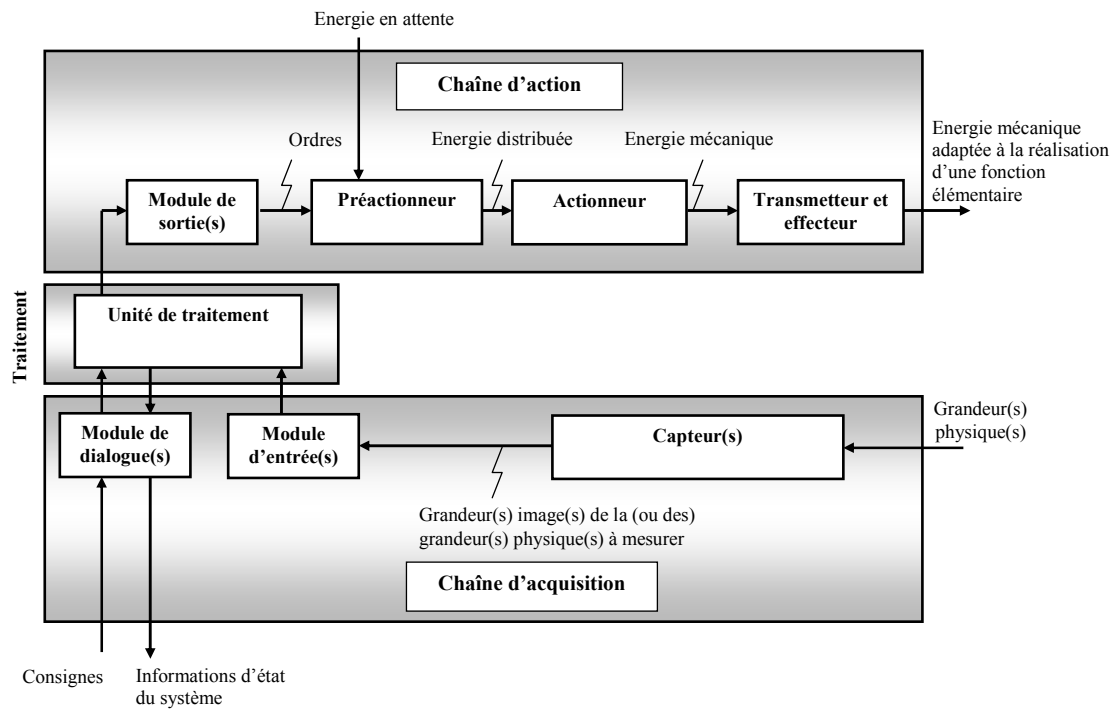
Energie en attente

Chaîne d'action

Ordres

Energie distribuée

Energie mécanique

Energie mécanique adaptée à la réalisation d'une fonction élémentaire

Module de sortie(s)

Préactionneur

Actionneur

Transmetteur et effecteur

Traitement

Unité de traitement

Grandeur(s) physique(s)

Module de dialogue(s)

Module d'entrée(s)

Capteur(s)

Grandeur(s) image(s) de la (ou des) grandeur(s) physique(s) à mesurer

Chaîne d'acquisition

Consignes

Informations d'état du système